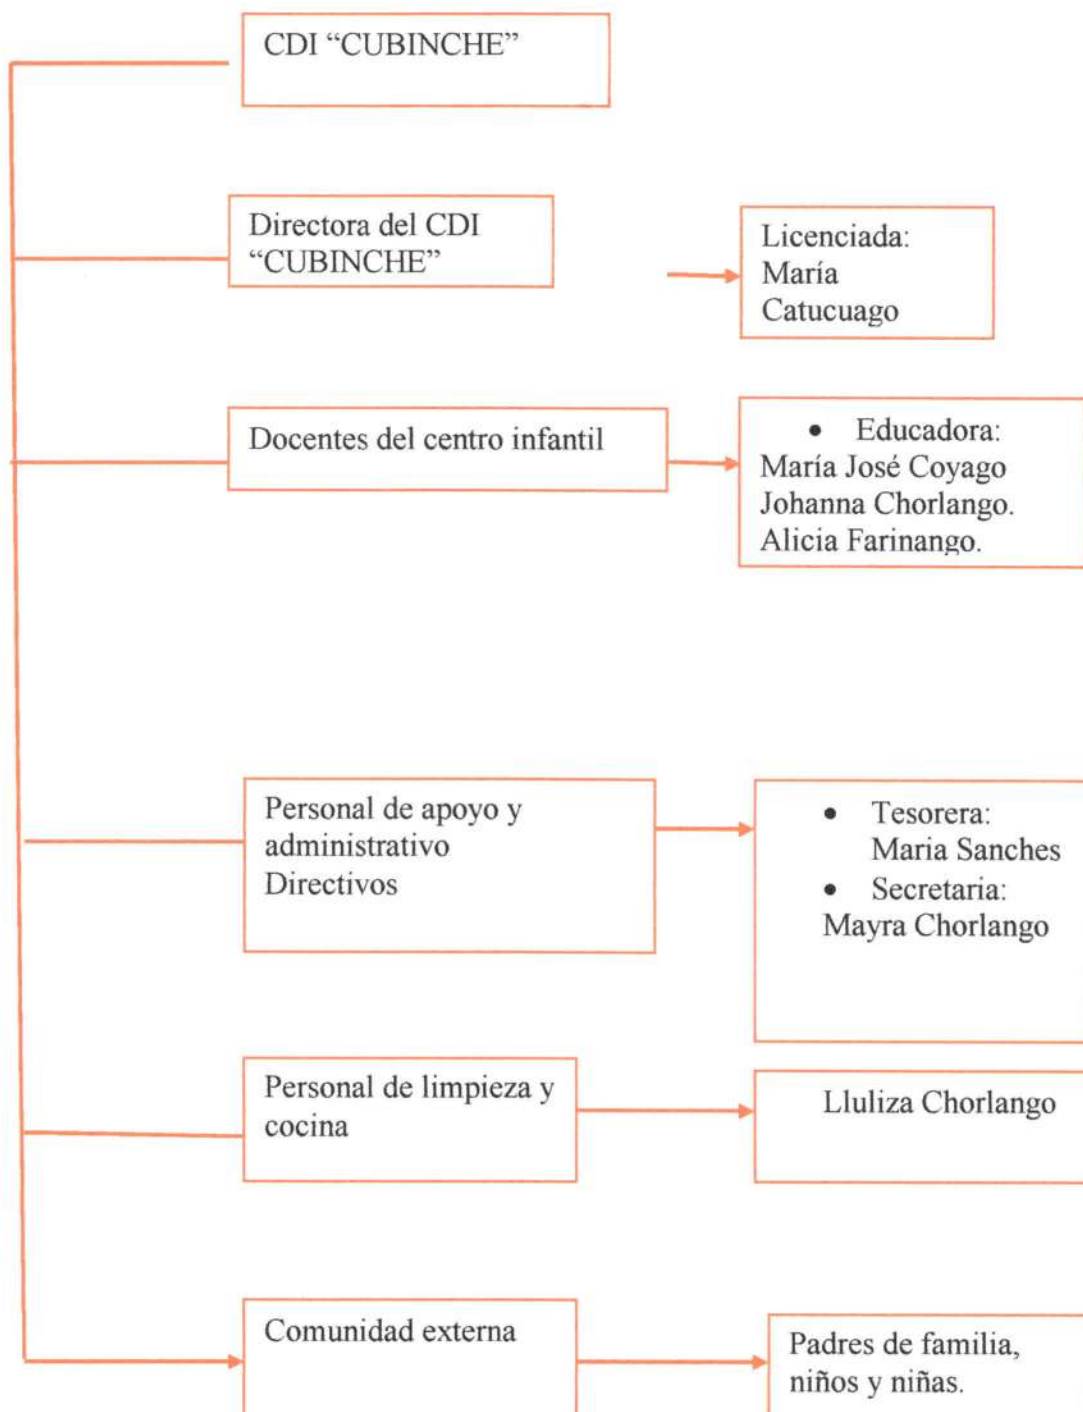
CDI "CUBINCHE"

Directora del CDI "CUBINCHE"

Licenciada: María Catucuago

Docentes del centro infantil

- Educadora:
María José Coyago
Johanna Chorlango.
Alicia Farinango.

Personal de apoyo y administrativo Directivos

- Tesorera: Maria Sanches
- Secretaria: Mayra Chorlango

Personal de limpieza y cocina

Lluliza Chorlango

Comunidad externa

Padres de familia, niños y niñas.